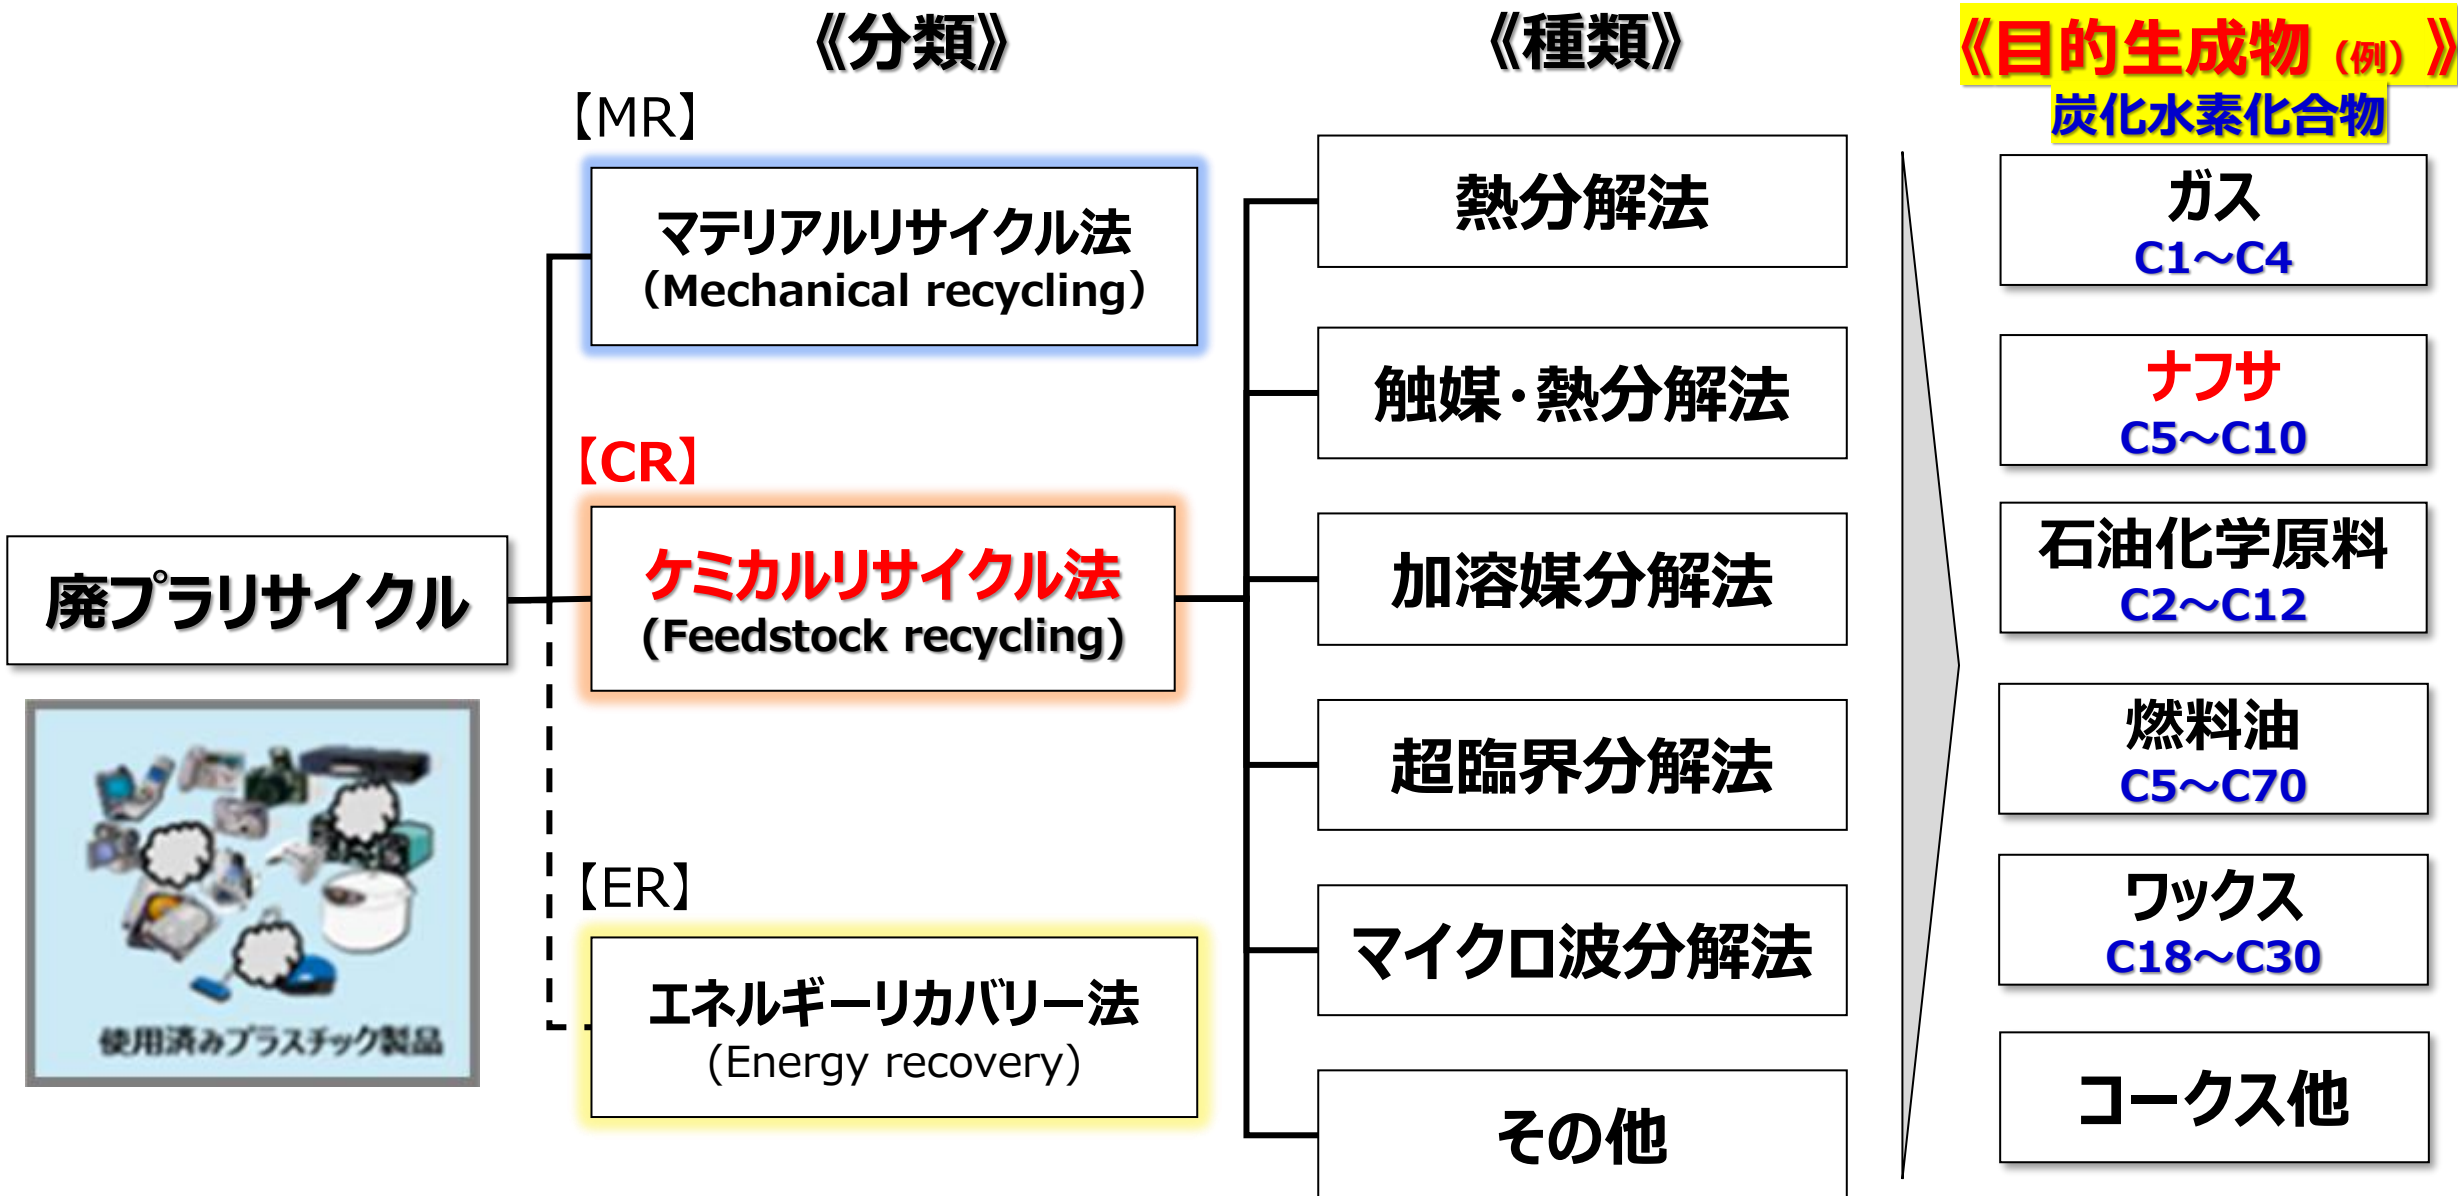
《分類》

《種類》

《目的生成物（例）》
炭化水素化合物

【MR】
マテリアルリサイクル法
（Mechanical recycling）

【CR】
ケミカルリサイクル法
（Feedstock recycling）

【ER】
エネルギーリカバリー法
（Energy recovery）

廃プラリサイクル

使用済みプラスチック製品

熱分解法

触媒・熱分解法

加溶媒分解法

超臨界分解法

マイクロ波分解法

その他

ガス
C1～C4

ナフサ
C5～C10

石油化学原料
C2～C12

燃料油
C5～C70

ワックス
C18～C30

コークス他